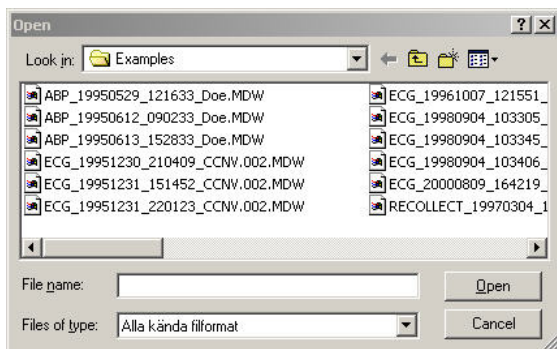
Open

?

Look in: Examples

ABP_19950529_121633_Doe.MDW
ABP_19950612_090233_Doe.MDW
ABP_19950613_152833_Doe.MDW
ECG_19951230_210409_CCNV.002.MDW
ECG_19951231_151452_CCNV.002.MDW
ECG_19951231_220123_CCNV.002.MDW

ECG_19961007_121551_
ECG_19980904_103305_
ECG_19980904_103345_
ECG_19980904_103406_
ECG_20000809_164219_
RECOLLECT_19970304_1

File name:

Open

Files of type: Alla kända filformat

Cancel